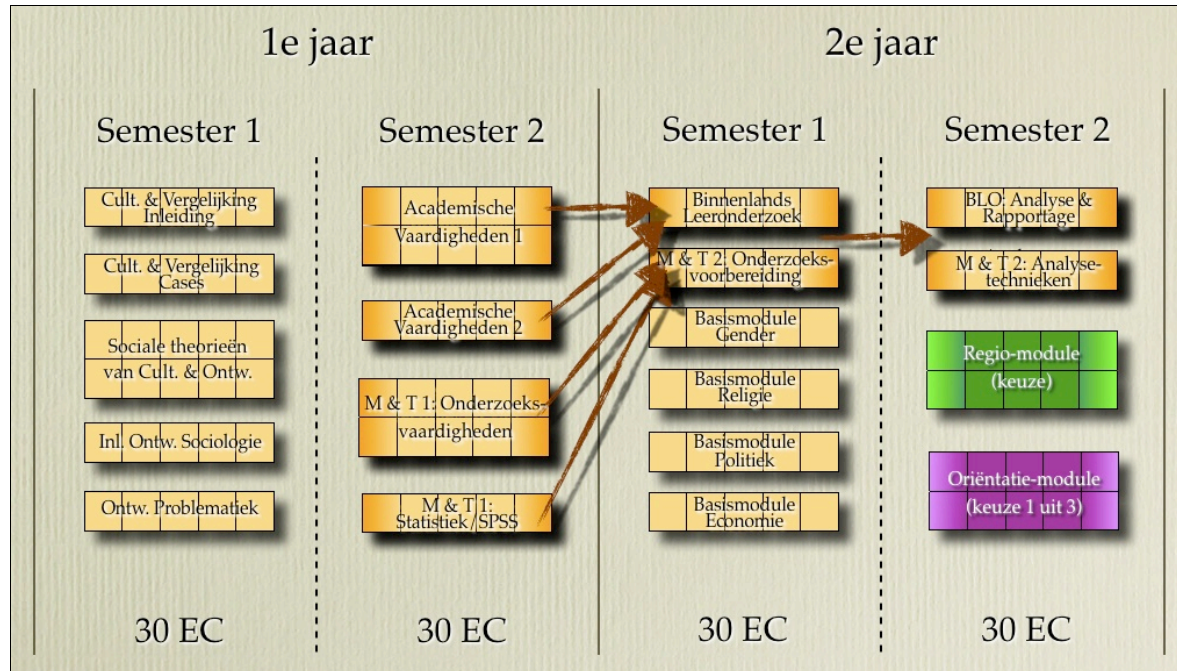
1e jaar

2e jaar

Semester 1

Cult. & Vergelijking Inleiding

Cult. & Vergelijking Cases

Sociale theorieën van Cult. & Ontw.

Inl. Ontw. Sociologie

Ontw. Problematiek

30 EC

Semester 2

Academische Vaardigheden 1

Academische Vaardigheden 2

M & T 1: Onderzoeks-vaardigheden

M & T 1: Statistiek / SPSS

30 EC

Semester 1

Binnenlands Leeronderzoek

M & T 2: Onderzoeks-voorbereiding

Basismodule Gender

Basismodule Religie

Basismodule Politiek

Basismodule Economie

30 EC

Semester 2

BLO: Analyse & Rapportage

M & T 2: Analyse-technieken

Regio-module (keuze)

Oriëntatie-module (keuze 1 uit 3)

30 EC